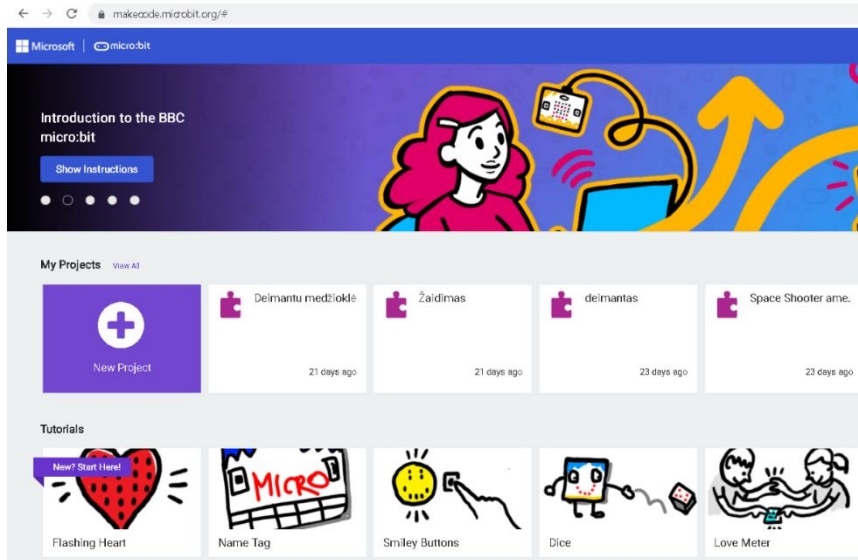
makecode.microbit.org/#

Microsoft | micro:bit

Introduction to the BBC micro:bit

Show Instructions

My Projects View All

New Project

Deimantu medžioklė

21 days ago

Žaidimas

21 days ago

deimantas

23 days ago

Space Shooter ame.

23 days ago

Tutorials

New? Start Here!

Flashing Heart

MICRO

Name Tag

Smiley Buttons

Dice

Love Meter